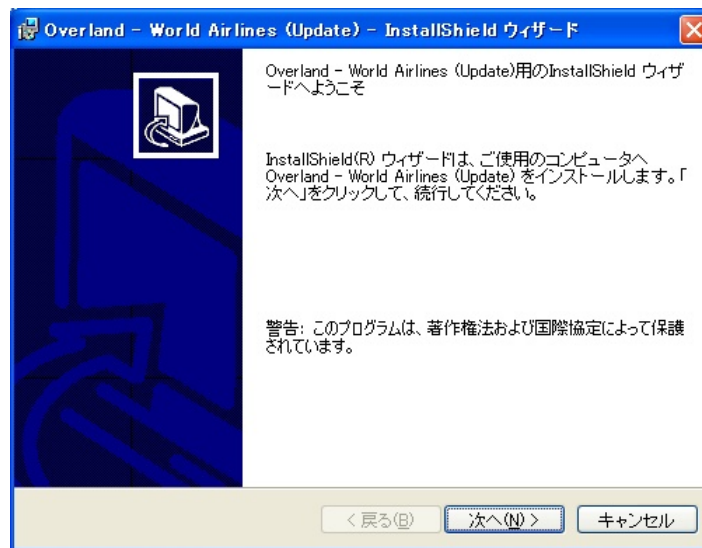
Overland - World Airlines (Update) - InstallShield ウィザード

Overland - World Airlines (Update)用のInstallShield ウィザードへようこそ

InstallShield(R) ウィザードは、ご使用のコンピュータへ Overland - World Airlines (Update) をインストールします。「次へ」をクリックして、続行してください。

警告: このプログラムは、著作権法および国際協定によって保護されています。

< 戻る(B)

次へ(N) >

キャンセル